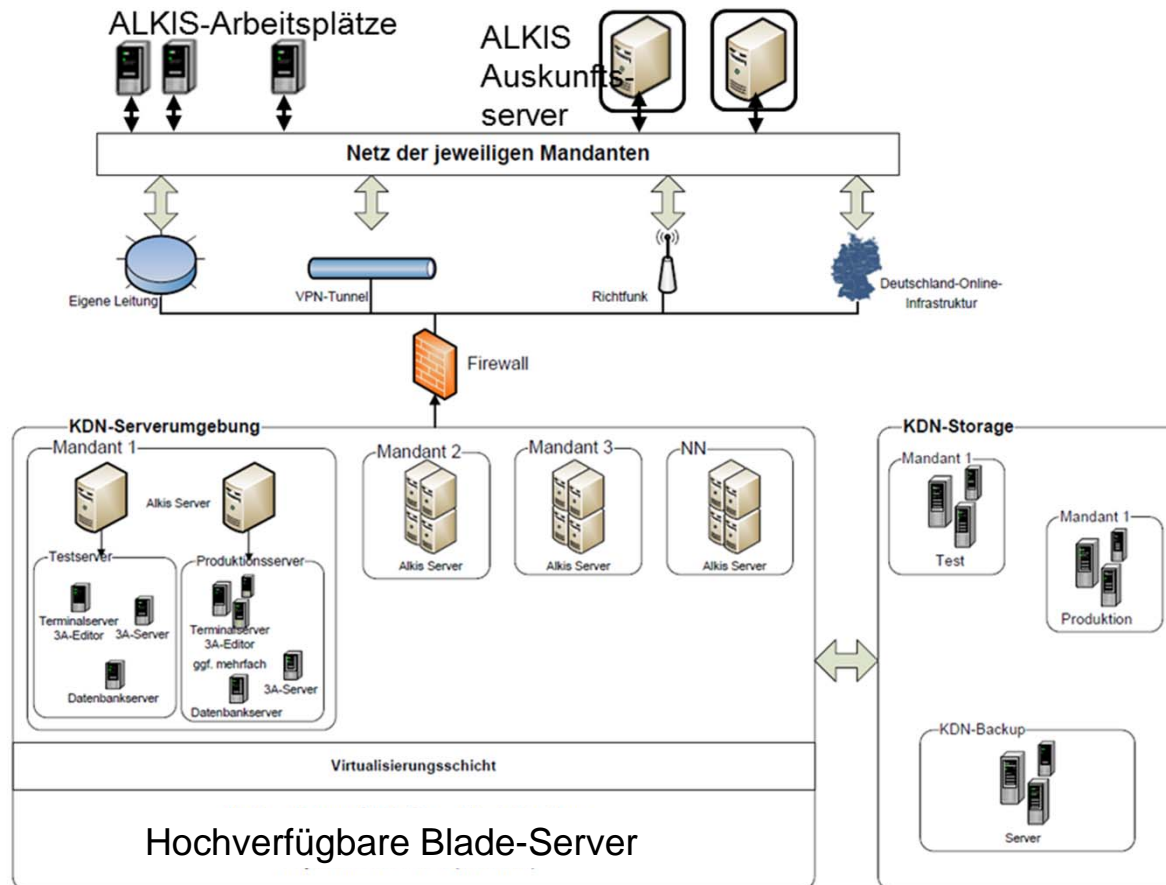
ALKIS-Arbeitsplätze

ALKIS Auskunftsserver

Netz der jeweiligen Mandanten

Eigene Leitung

VPN-Tunnel

Richtfunk

Deutschland-Online-Infrastruktur

Firewall

KDN-Serverumgebung

Mandant 1

Alkis Server

Testserver

Terminalserver 3A-Editor

3A-Server

Datenbankserver

Produktionsserver

Terminalserver 3A-Editor

ggf. mehrfach

3A-Server

Datenbankserver

Mandant 2

Alkis Server

Mandant 3

Alkis Server

NN

Alkis Server

Virtualisierungsschicht

Hochverfügbare Blade-Server

KDN-Storage

Mandant 1

Test

Mandant 1

Produktion

KDN-Backup

Server